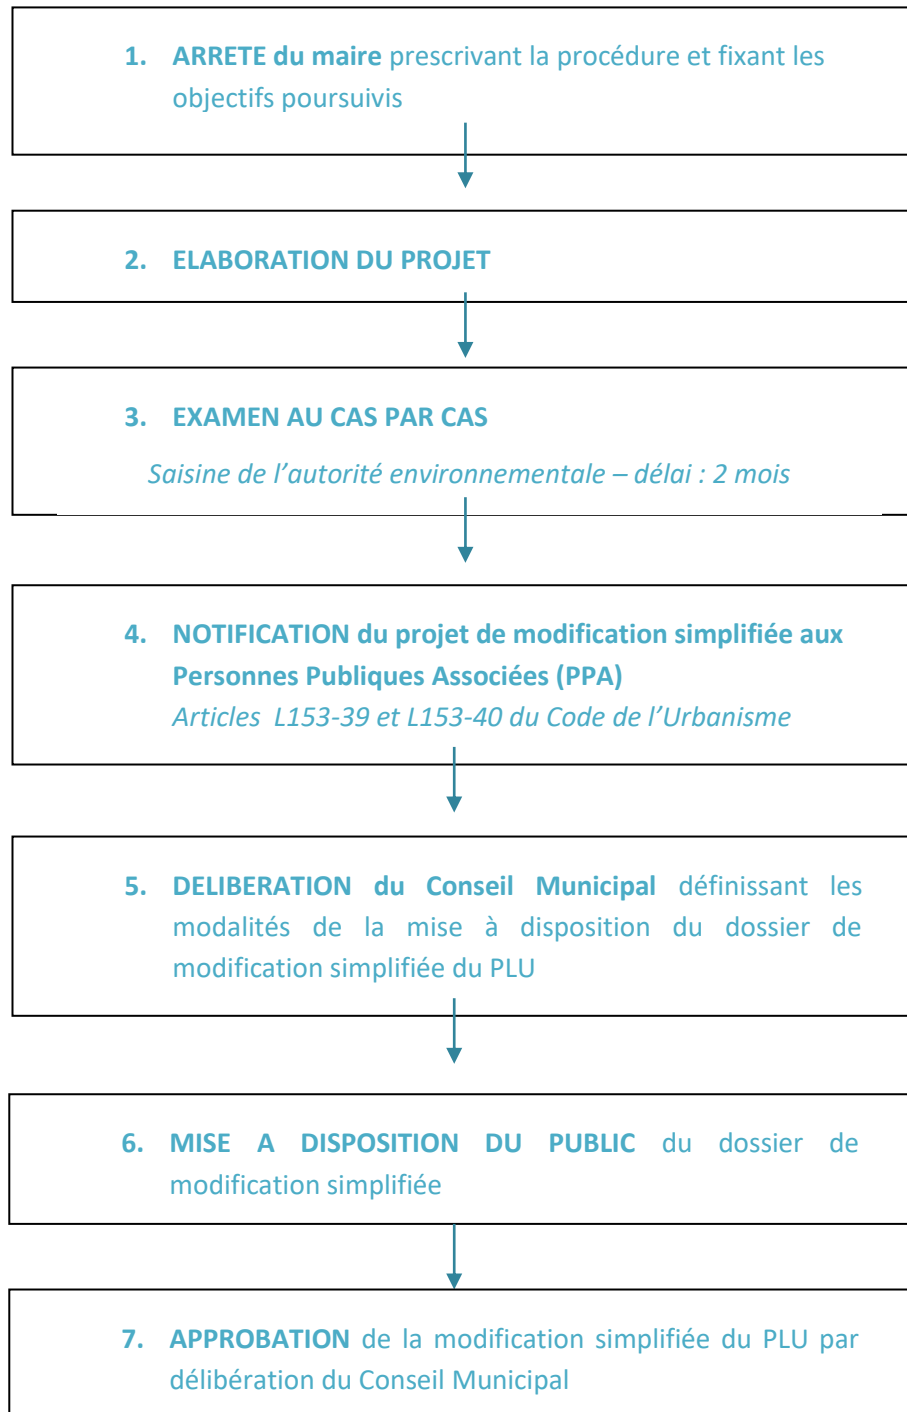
1. ARRETE du maire prescrivant la procédure et fixant les objectifs poursuivis

2. ELABORATION DU PROJET

3. EXAMEN AU CAS PAR CAS

Saisine de l'autorité environnementale – délai : 2 mois

4. NOTIFICATION du projet de modification simplifiée aux Personnes Publiques Associées (PPA)
Articles L153-39 et L153-40 du Code de l'Urbanisme

5. DELIBERATION du Conseil Municipal définissant les modalités de la mise à disposition du dossier de modification simplifiée du PLU

6. MISE A DISPOSITION DU PUBLIC du dossier de modification simplifiée

7. APPROBATION de la modification simplifiée du PLU par délibération du Conseil Municipal